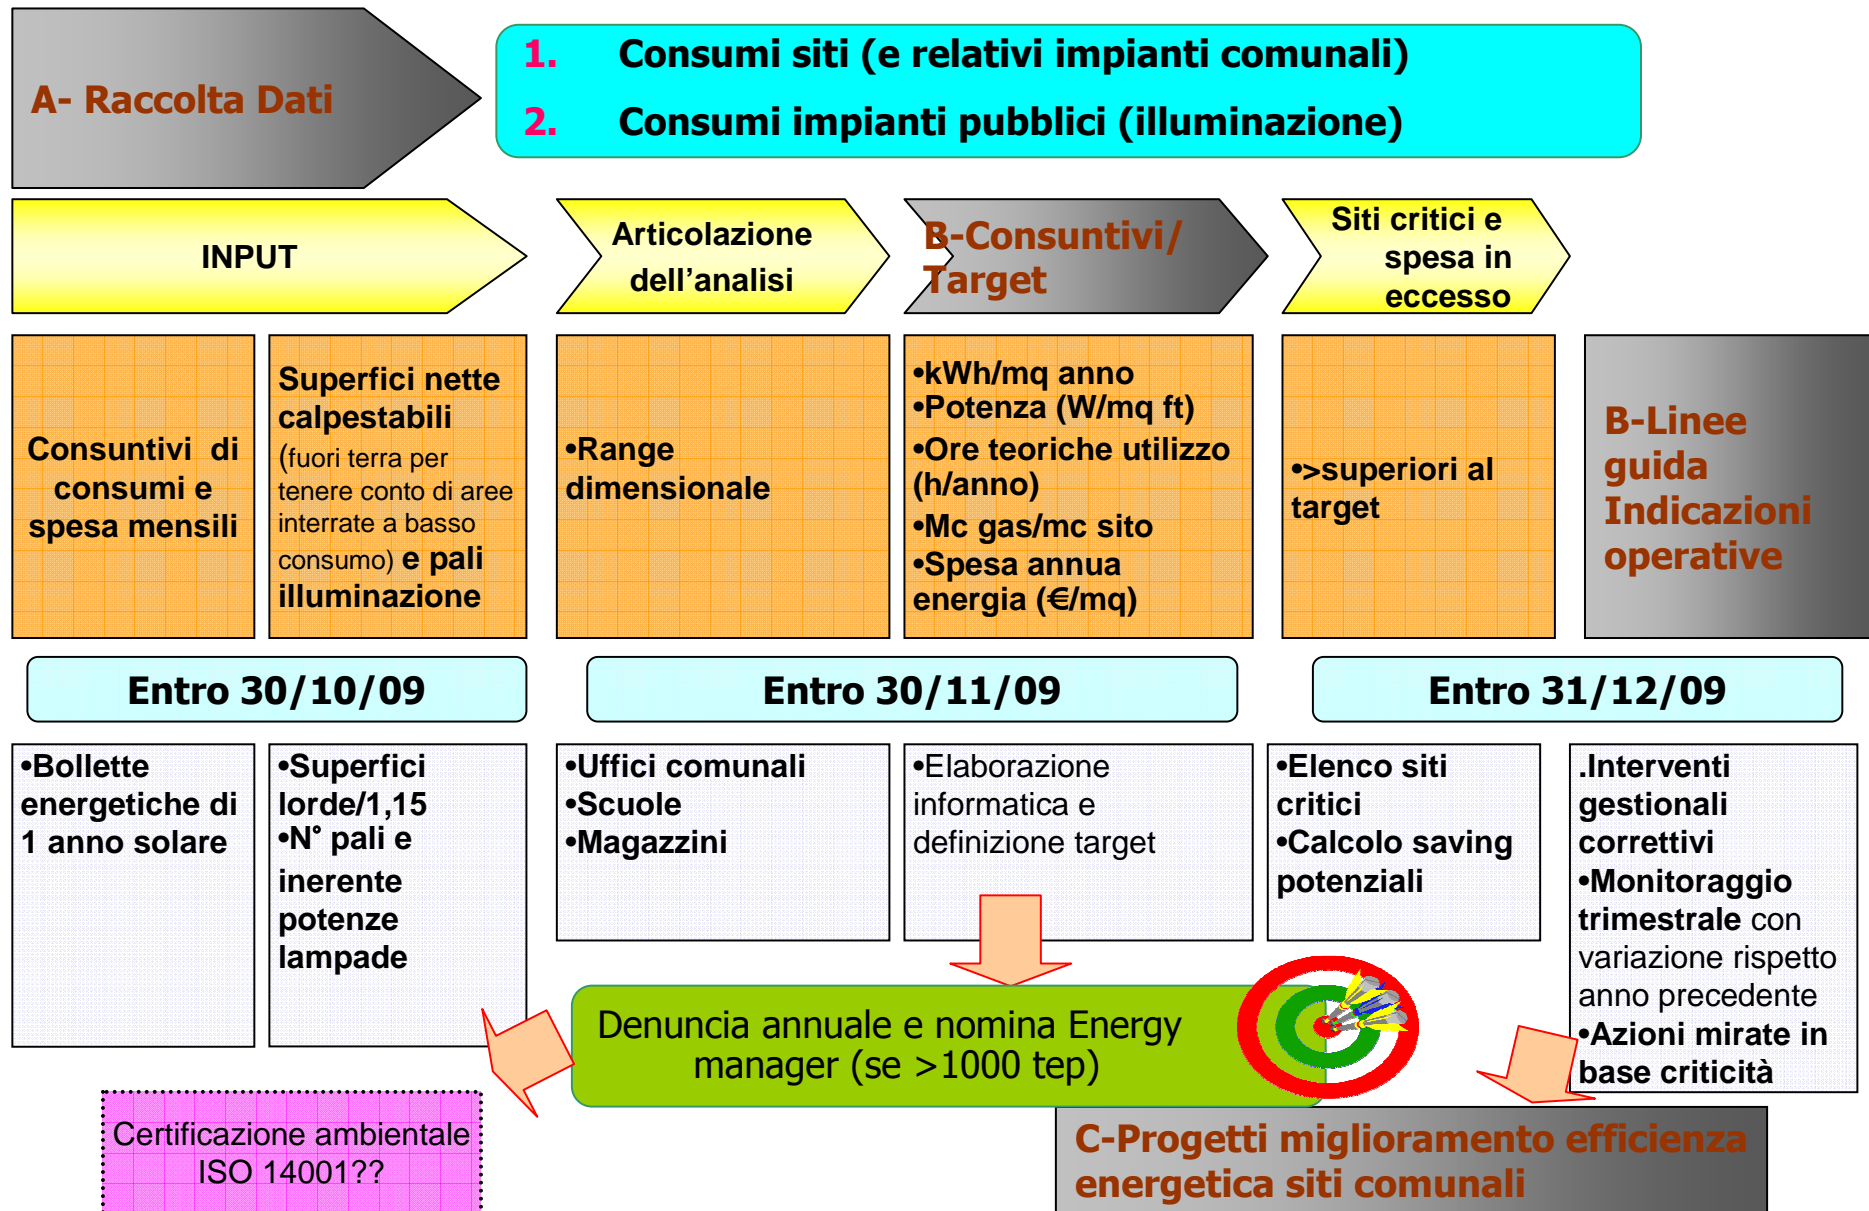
A- Raccolta Dati

1. Consumi siti (e relativi impianti comunali)
2. Consumi impianti pubblici (illuminazione)

INPUT

Articolazione dell'analisi

B-Consuntivi/ Target

Siti critici e spesa in eccesso

Consuntivi di consumi e spesa mensili

Superfici nette calpestabili (fuori terra per tenere conto di aree interrate a basso consumo) e pali illuminazione

•Range dimensionale

•kWh/mq anno
•Potenza (W/mq ft)
•Ore teoriche utilizzo (h/anno)
•Mc gas/mc sito
•Spesa annua energia (€/mq)

•>superiori al target

B-Linee guida Indicazioni operative

Entro 30/10/09

Entro 30/11/09

Entro 31/12/09

•Bollette energetiche di 1 anno solare

•Superfici lorde/1,15
•N° pali e inerente potenze lampade

•Uffici comunali
•Scuole
•Magazzini

•Elaborazione informatica e definizione target

•Elenco siti critici
•Calcolo saving potenziali

.Interventi gestionali correttivi
•Monitoraggio trimestrale con variazione rispetto anno precedente
•Azioni mirate in base criticità

Denuncia annuale e nomina Energy manager (se >1000 tep)

Certificazione ambientale ISO 14001??

C-Progetti miglioramento efficienza energetica siti comunali